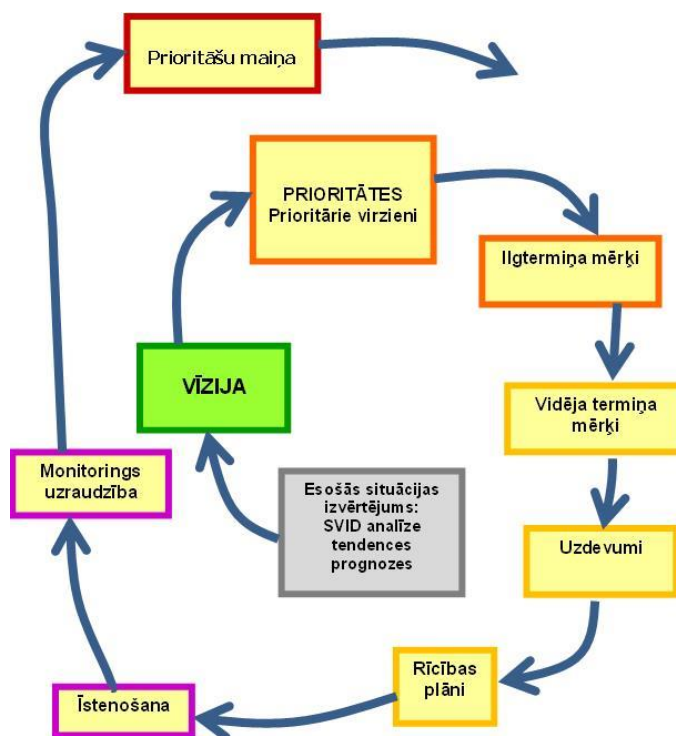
Prioritāšu maiņa

PRIORITĀTES
Prioritārie virzieni

Ilgtermiņa mērķi

VĪZIJA

Vidēja termiņa mērķi

Monitorings uzraudzība

Esošās situācijas izvērtējums: SVID analīze tendences prognozes

Uzdevumi

Rīcības plāni

Īstenošana